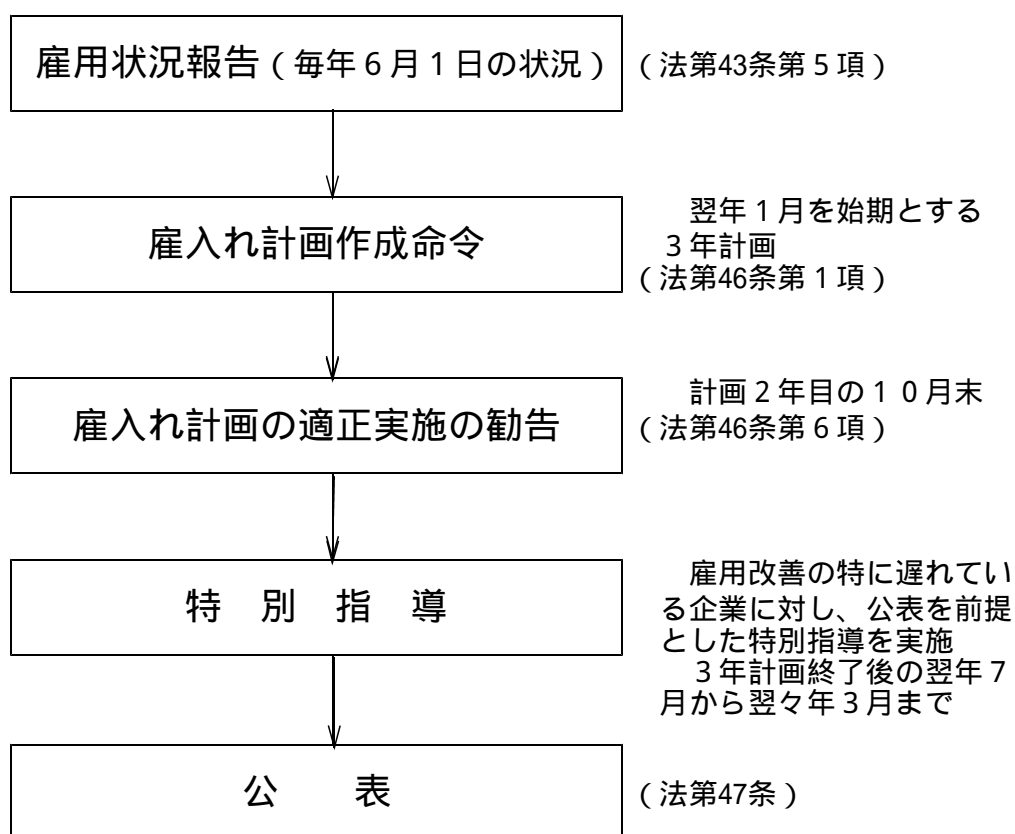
雇用状況報告（毎年６月１日の状況）

（法第43条第５項）

雇入れ計画作成命令

翌年１月を始期とする３年計画
（法第46条第１項）

雇入れ計画の適正実施の勧告

計画２年目の１０月末
（法第46条第６項）

特　別　指　導

雇用改善の特に遅れている企業に対し、公表を前提とした特別指導を実施
３年計画終了後の翌年７月から翌々年３月まで

公　　表

（法第47条）